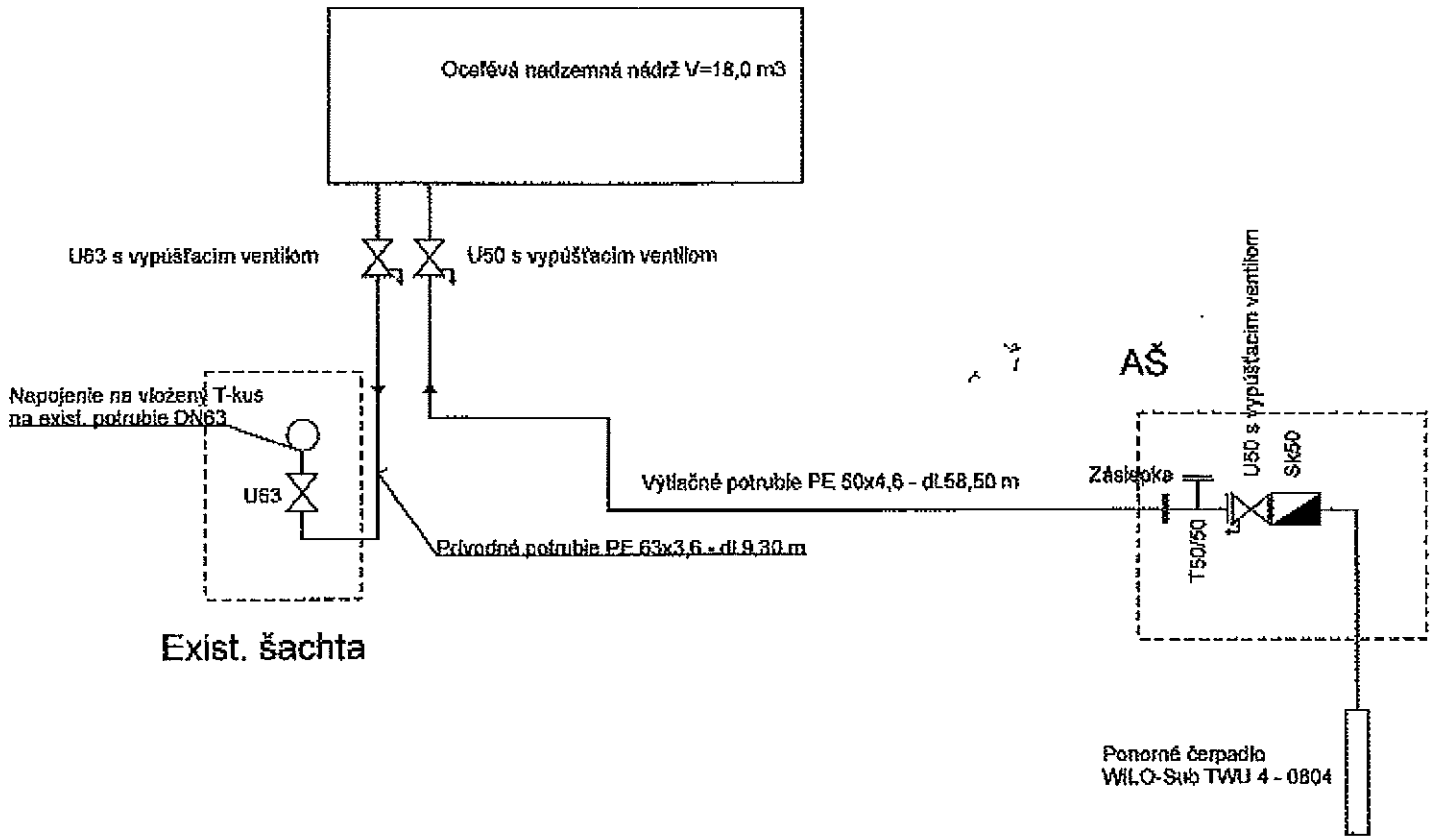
Oceľová nadzemná nádrž V=18,0 m3

U63 s vypúšťacím ventilom

U50 s vypúšťacím ventilom

AŠ

Napojenie na vložený T-kus na exist. potrubie DN63

U63

Výtlačné potrubie PE 50x4,6 - dl.58,50 m

Prívodné potrubie PE 63x3,6 - dl.9,30 m

Zásiepka

T50/50

U50 s vypúšťacím ventilom

SK50

Exist. šachta

Ponorné čerpadlo WILO-Sub TWU 4 - 0804